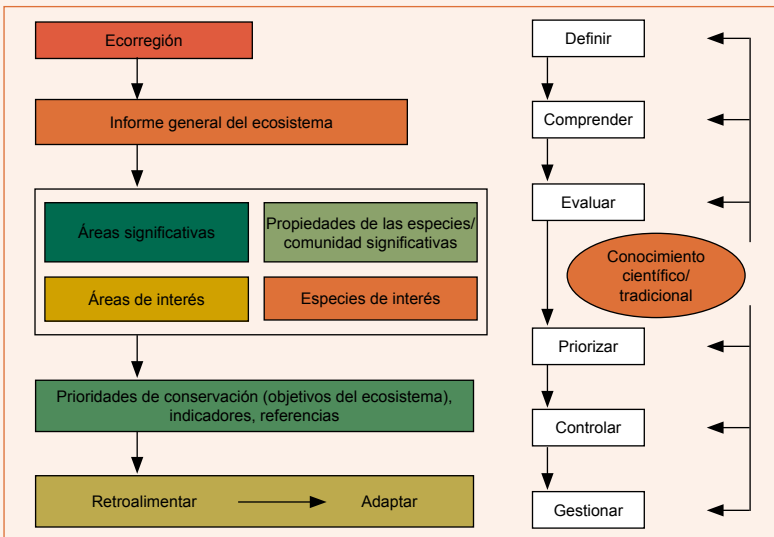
Ecorregión

Informe general del ecosistema

Áreas significativas

Propiedades de las especies/ comunidad significativas

Áreas de interés

Especies de interés

Prioridades de conservación (objetivos del ecosistema), indicadores, referencias

Retroalimentar → Adaptar

Definir

Comprender

Evaluar

Conocimiento científico/ tradicional

Priorizar

Controlar

Gestionar